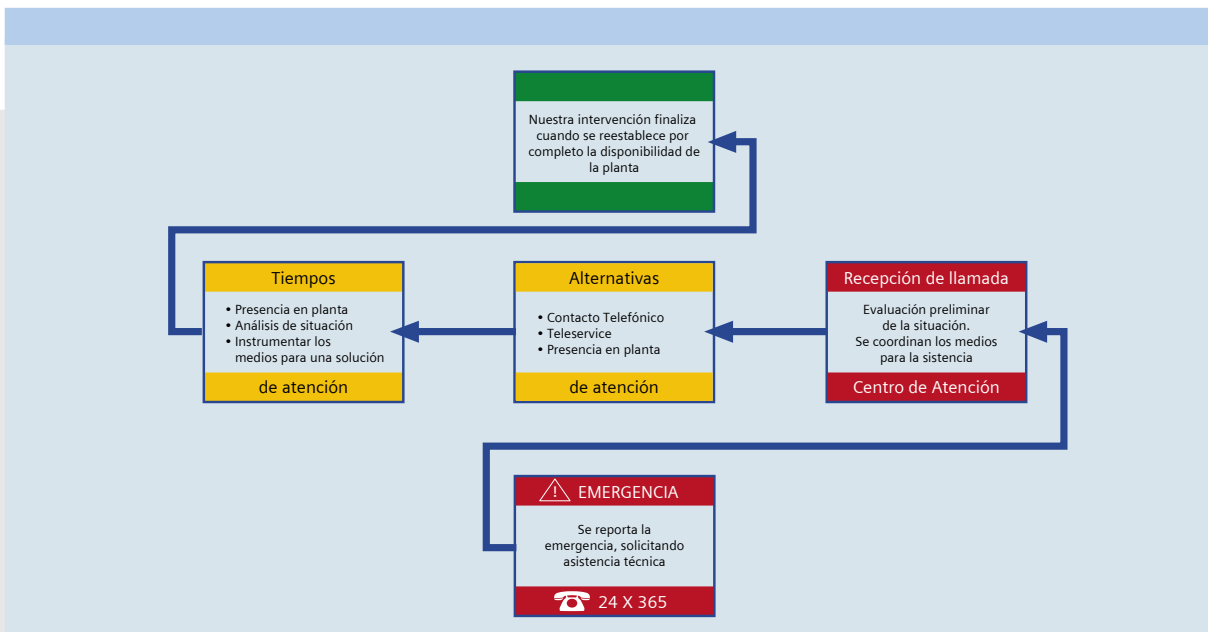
Nuestra intervención finaliza cuando se reestablece por completo la disponibilidad de la planta

Tiempos

• Presencia en planta
• Análisis de situación
• Instrumentar los medios para una solución

de atención

Alternativas

• Contacto Telefónico
• Teleservice
• Presencia en planta

de atención

Recepción de llamada

Evaluación preliminar de la situación. Se coordinan los medios para la sistencia

Centro de Atención

EMERGENCIA

Se reporta la emergencia, solicitando asistencia técnica

24 X 365